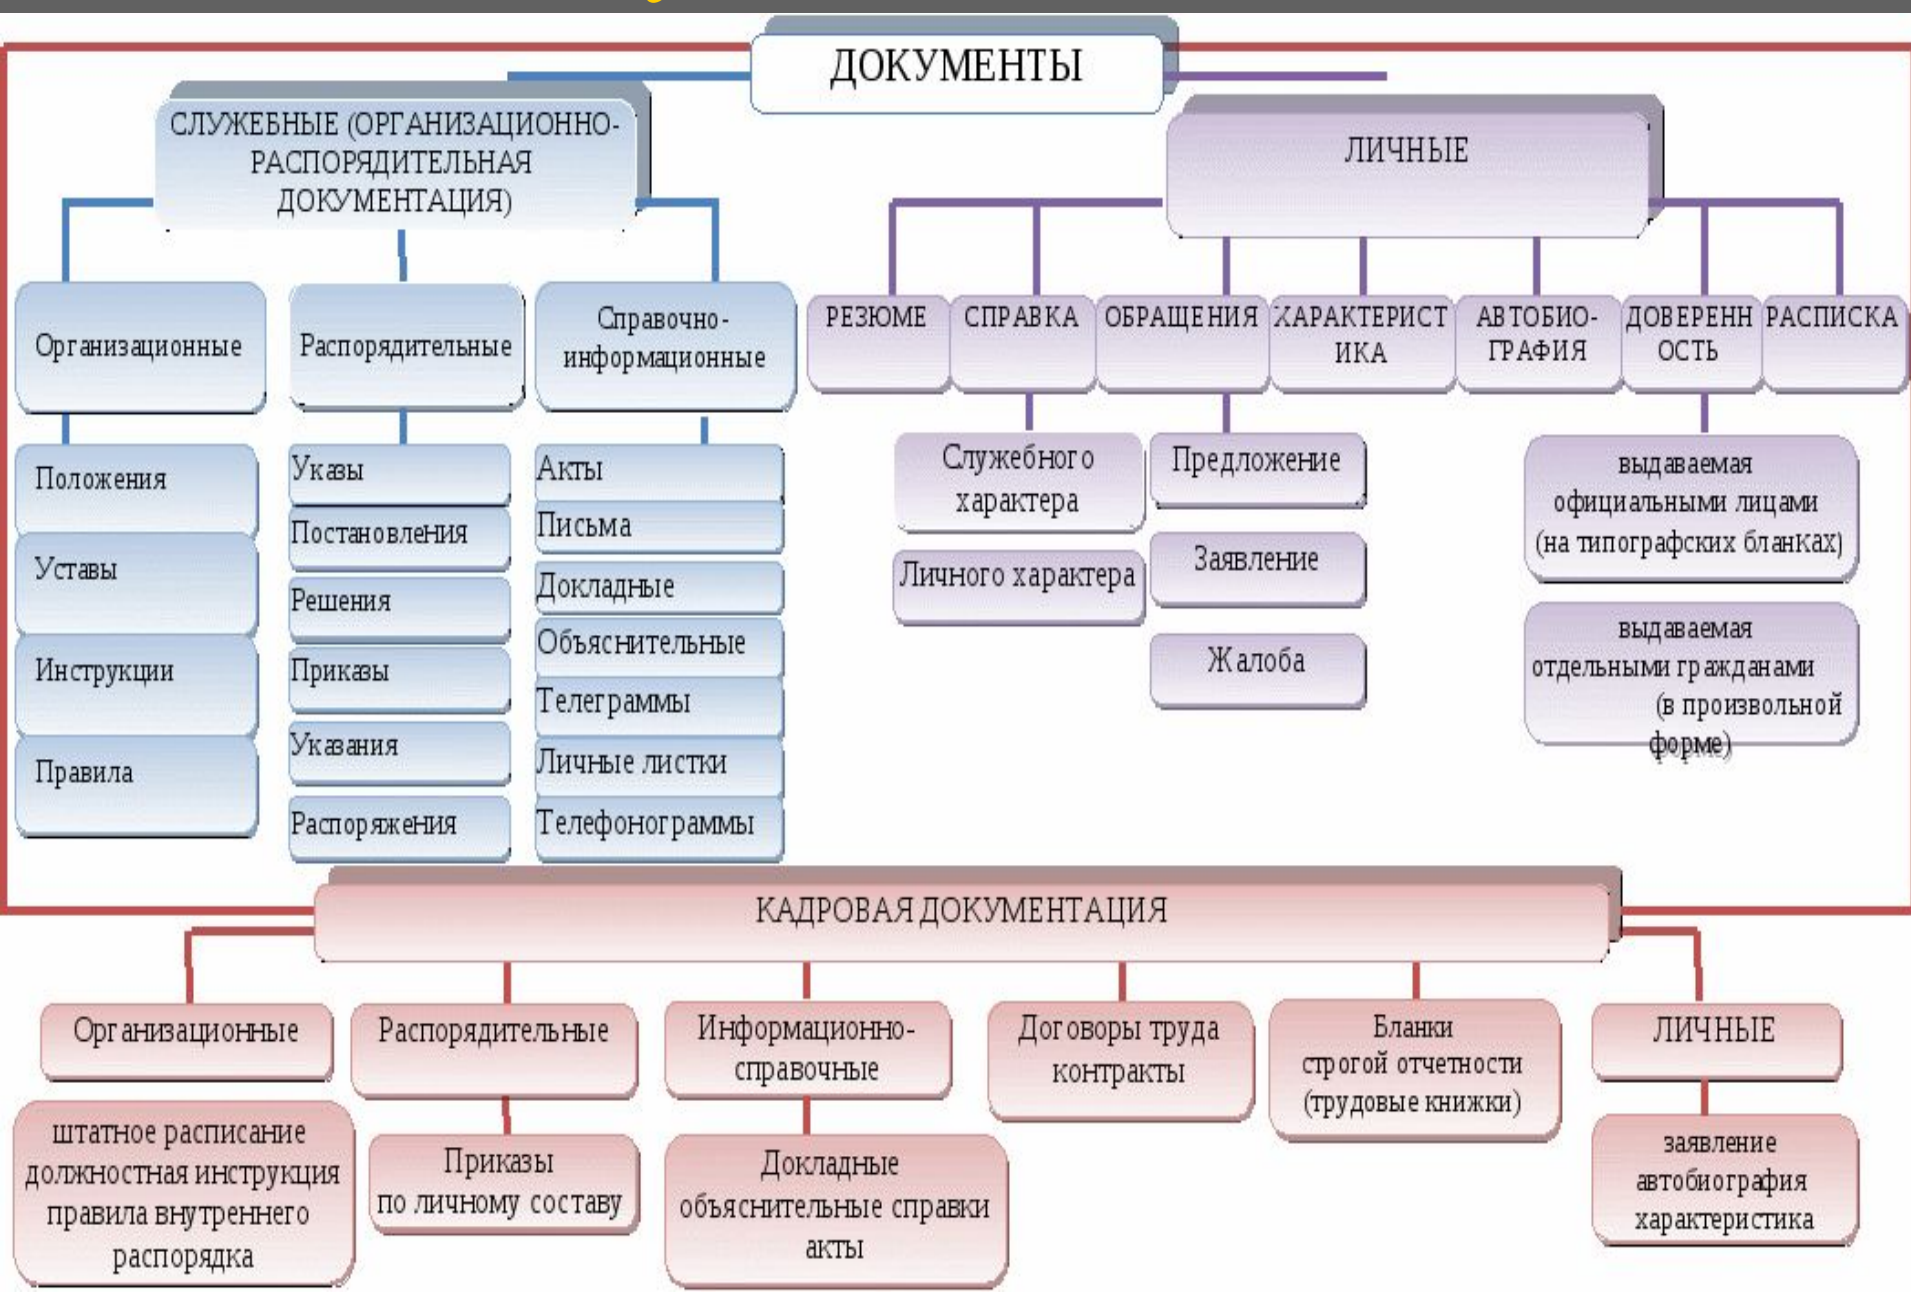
ДОКУМЕНТЫ

СЛУЖЕБНЫЕ (ОРГАНИЗАЦИОННО-РАСПОРЯДИТЕЛЬНАЯ ДОКУМЕНТАЦИЯ)

Организационные

Положения

Уставы

Инструкции

Правила

Распорядительные

Указы

Постановления

Решения

Приказы

Указания

Распоряжения

Справочно-информационные

Акты

Письма

Докладные

Объяснительные

Телеграммы

Личные листки

Телефонограммы

ЛИЧНЫЕ

РЕЗЮМЕ

СПРАВКА

Служебного характера

Личного характера

ОБРАЩЕНИЯ

Предложение

Заявление

Жалоба

ХАРАКТЕРИСТИКА

АВТОБИОГРАФИЯ

ДОВЕРЕННОСТЬ

выдаваемая официальными лицами (на типографских бланках)

выдаваемая отдельными гражданами (в произвольной форме)

РАСПИСКА

КАДРОВАЯ ДОКУМЕНТАЦИЯ

Организационные

штатное расписание должностная инструкция правила внутреннего распорядка

Распорядительные

Приказы по личному составу

Информационно-справочные

Докладные объяснительные справки акты

Договоры труда контракты

Бланки строгой отчетности (трудовые книжки)

ЛИЧНЫЕ

заявление автобиография характеристика